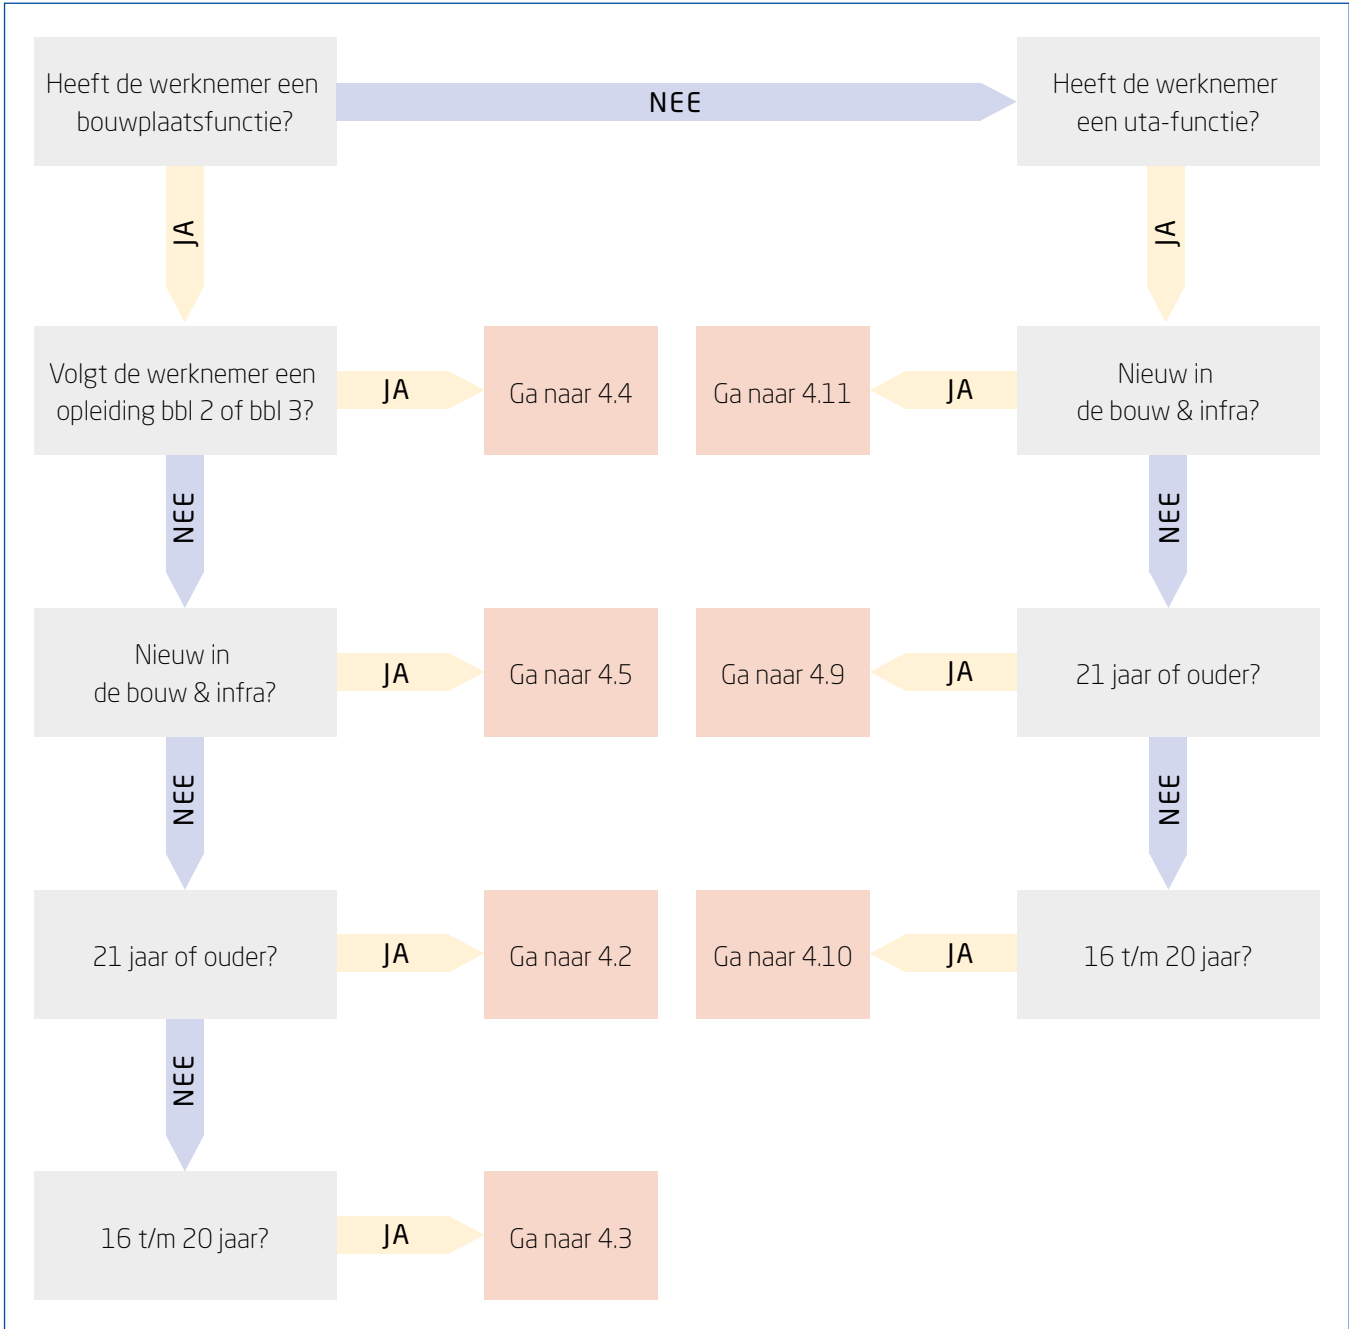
Heeft de werknemer een bouwplaatsfunctie?

NEE

Heeft de werknemer een uta-functie?

JA

JA

Volgt de werknemer een opleiding bbl 2 of bbl 3?

JA

Ga naar 4.4

Ga naar 4.11

JA

Nieuw in de bouw & infra?

NEE

NEE

Nieuw in de bouw & infra?

JA

Ga naar 4.5

Ga naar 4.9

JA

21 jaar of ouder?

NEE

NEE

21 jaar of ouder?

JA

Ga naar 4.2

Ga naar 4.10

JA

16 t/m 20 jaar?

NEE

16 t/m 20 jaar?

JA

Ga naar 4.3